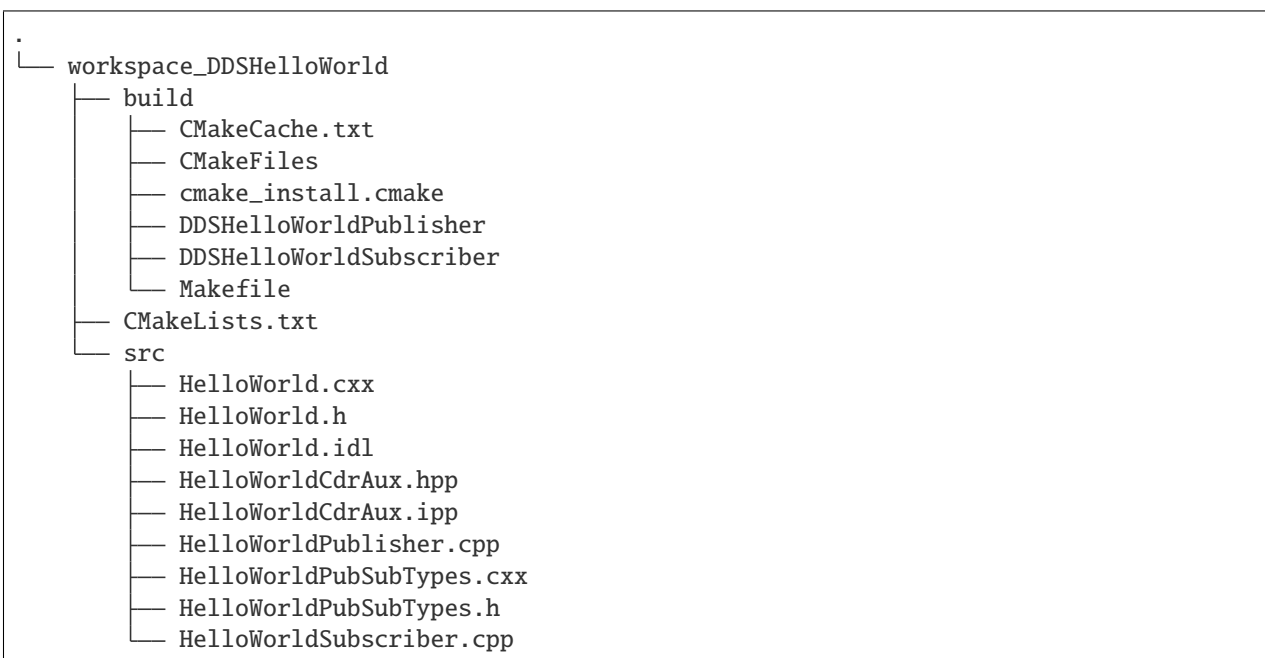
.
└── workspace_DDSHelloWorld
    ├── build
    │   ├── CMakeCache.txt
    │   ├── CMakeFiles
    │   ├── cmake_install.cmake
    │   ├── DDSHelloWorldPublisher
    │   ├── DDSHelloWorldSubscriber
    │   └── Makefile
    ├── CMakeLists.txt
    └── src
        ├── HelloWorld.cxx
        ├── HelloWorld.h
        ├── HelloWorld.idl
        ├── HelloWorldCdrAux.hpp
        ├── HelloWorldCdrAux.ipp
        ├── HelloWorldPublisher.cpp
        ├── HelloWorldPubSubTypes.cxx
        ├── HelloWorldPubSubTypes.h
        └── HelloWorldSubscriber.cpp